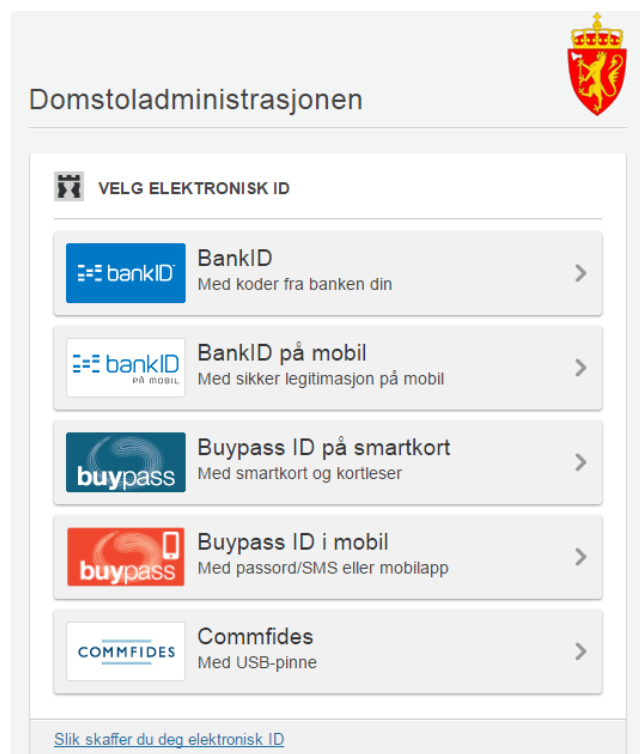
Domstoladministrasjonen

VELG ELEKTRONISK ID

bankID
BankID
Med koder fra banken din

bankID PÅ MOBIL
BankID på mobil
Med sikker legitimasjon på mobil

buypass
Buypass ID på smartkort
Med smartkort og kortleser

buypass
Buypass ID i mobil
Med passord/SMS eller mobilapp

COMMFIDES
Commfides
Med USB-pinne

Slik skaffer du deg elektronisk ID